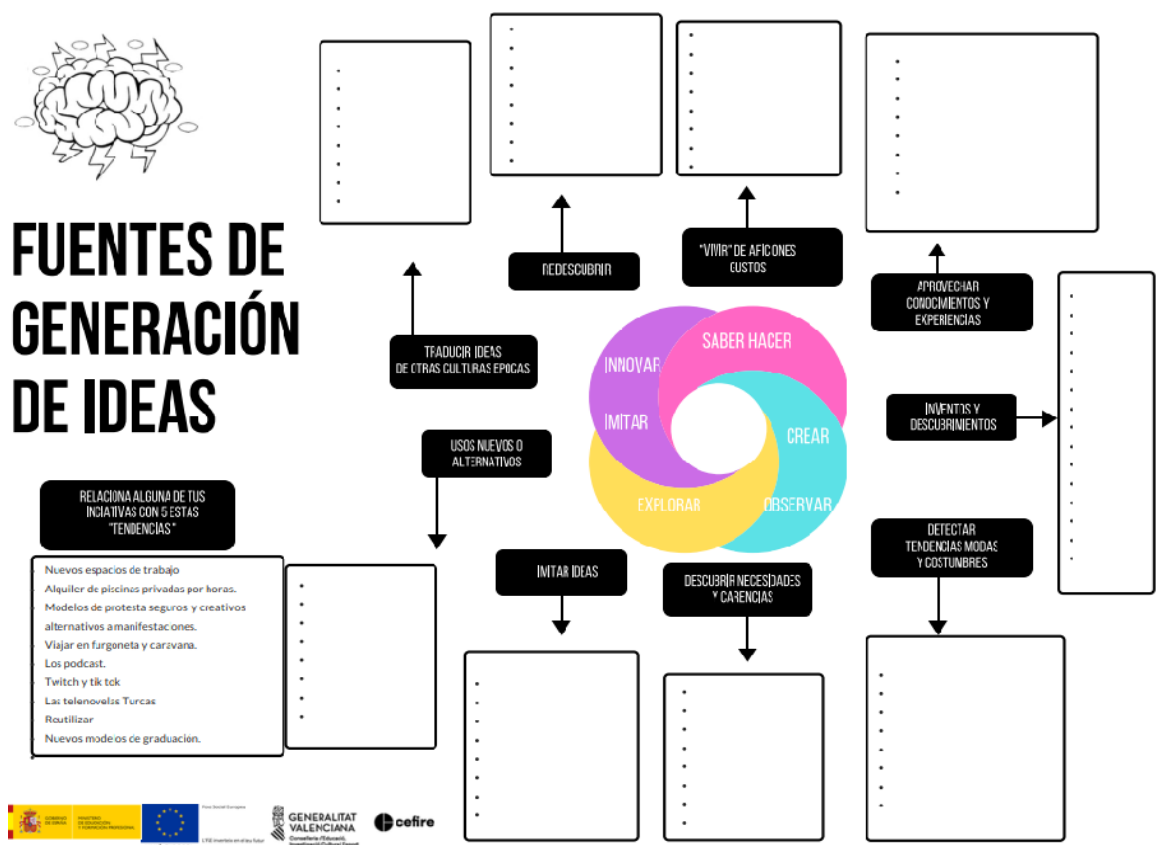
FUENTES DE GENERACIÓN DE IDEAS

TRADUCIR IDEAS DE OTRAS CULTURAS EPOCAS

REDESCUBRIR

"VIVIR" DE AFICIONES GUSTOS

APROVECHAR CONOCIMIENTOS Y EXPERIENCIAS

INVENTOS Y DESCUBRIMIENTOS

USOS NUEVOS O ALTERNATIVOS

INNOVAR
SABER HACER
IMITAR
CREAR
EXPLORAR
OBSERVAR

RELACIONA ALGUNA DE TUS INCIATIVAS CON 5 ESTAS "TENDENCIAS"

- Nuevos espacios de trabajo
- Alquiler de piscinas privadas por horas.
- Modelos de protesta seguros y creativos alternativos a manifestaciones.
- Viajar en furgoneta y caravana.
- Los podcast.
- Twitch y tik tok
- Las telenovelas Turcas
- Reutilizar
- Nuevos modelos de graduación.

IMITAR IDEAS

DESCUBRIR NECESIDADES Y CARENCIAS

DETECTAR TENDENCIAS MODAS Y COSTUMBRES

GOBIERNO DE ESPAÑA MINISTERIO DE EDUCACIÓN Y FORMACIÓN PROFESIONAL
Fons Social Europeu
L'FSE inverteix en el teu futur
GENERALITAT VALENCIANA
cefire